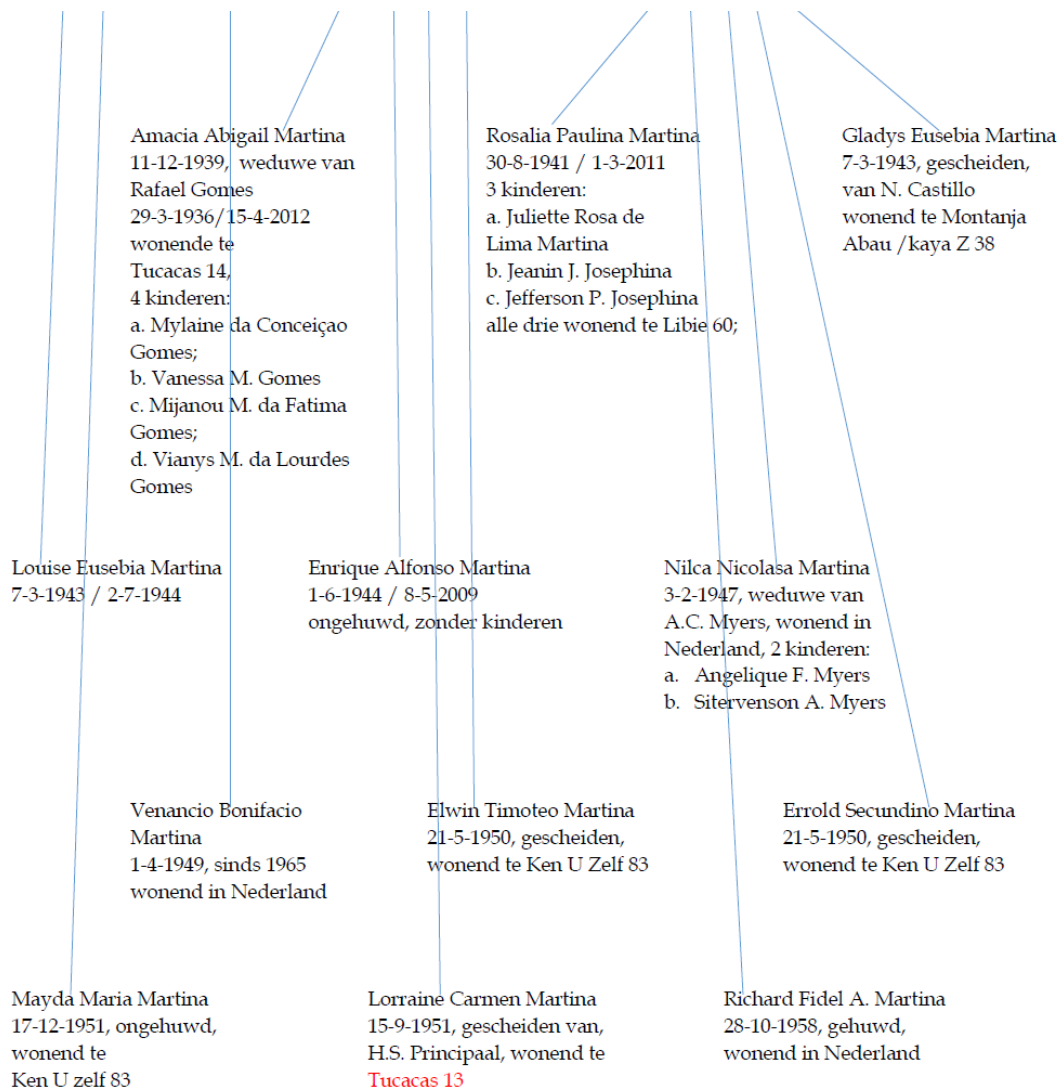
Amacia Abigail Martina
11-12-1939, weduwe van Rafael Gomes
29-3-1936/15-4-2012
wonende te Tucacas 14,
4 kinderen:
a. Mylaine da Conceiçao Gomes;
b. Vanessa M. Gomes
c. Mijanou M. da Fatima Gomes;
d. Vianys M. da Lourdes Gomes

Rosalia Paulina Martina
30-8-1941 / 1-3-2011
3 kinderen:
a. Juliette Rosa de Lima Martina
b. Jeanin J. Josephina
c. Jefferson P. Josephina
alle drie wonend te Libie 60;

Gladys Eusebia Martina
7-3-1943, gescheiden, van N. Castillo
wonend te Montanja Abau /kaya Z 38

Louise Eusebia Martina
7-3-1943 / 2-7-1944

Enrique Alfonso Martina
1-6-1944 / 8-5-2009
ongehuwd, zonder kinderen

Nilca Nicolasa Martina
3-2-1947, weduwe van A.C. Myers, wonend in Nederland, 2 kinderen:
a. Angelique F. Myers
b. Sitervenson A. Myers

Venancio Bonifacio Martina
1-4-1949, sinds 1965 wonend in Nederland

Elwin Timoteo Martina
21-5-1950, gescheiden, wonend te Ken U Zelf 83

Errold Secundino Martina
21-5-1950, gescheiden, wonend te Ken U Zelf 83

Mayda Maria Martina
17-12-1951, ongehuwd, wonend te Ken U zelf 83

Lorraine Carmen Martina
15-9-1951, gescheiden van, H.S. Principaal, wonend te Tucacas 13

Richard Fidel A. Martina
28-10-1958, gehuwd, wonend in Nederland